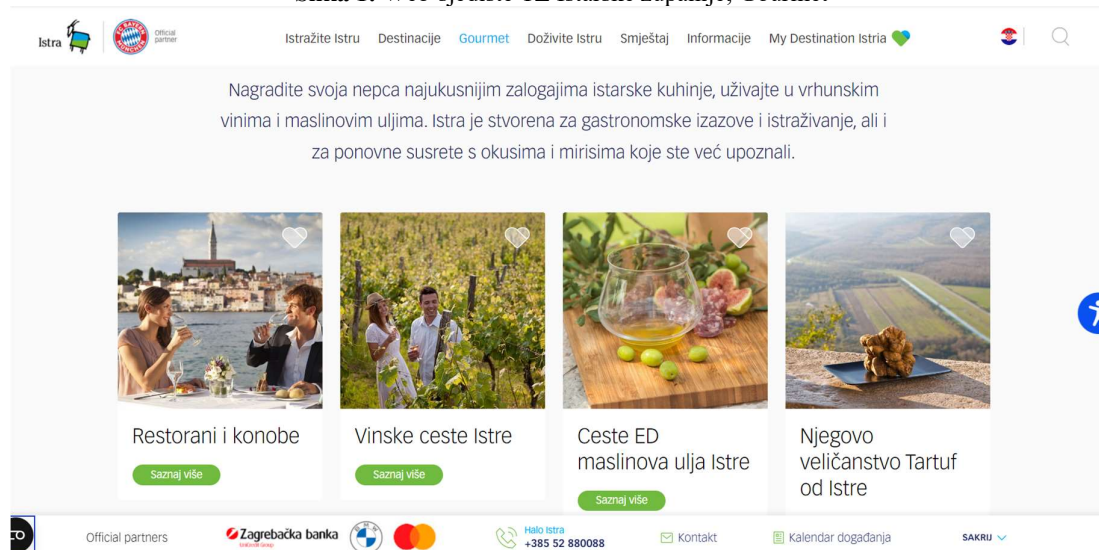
Slika 1. Web stranica TZ Istarske županije, Gourmet

Istra Official partner

Istražite Istru Destinacije Gourmet Doživite Istru Smještaj Informacije My Destination Istria

Nagradite svoja nepca najukusnijim zalogajima istarske kuhinje, uživajte u vrhunskim vinima i maslinovim uljima. Istra je stvorena za gastronomske izazove i istraživanje, ali i za ponovne susrete s okusima i mirisima koje ste već upoznali.

Restorani i konobe
Saznaj više

Vinske ceste Istre
Saznaj više

Ceste ED maslinova ulja Istre
Saznaj više

Njegovo veličanstvo Tartuf od Istre

Official partners Zagrebačka banka Halo Istra +385 52 880088 Kontakt Kalendar događanja SAKRIJ